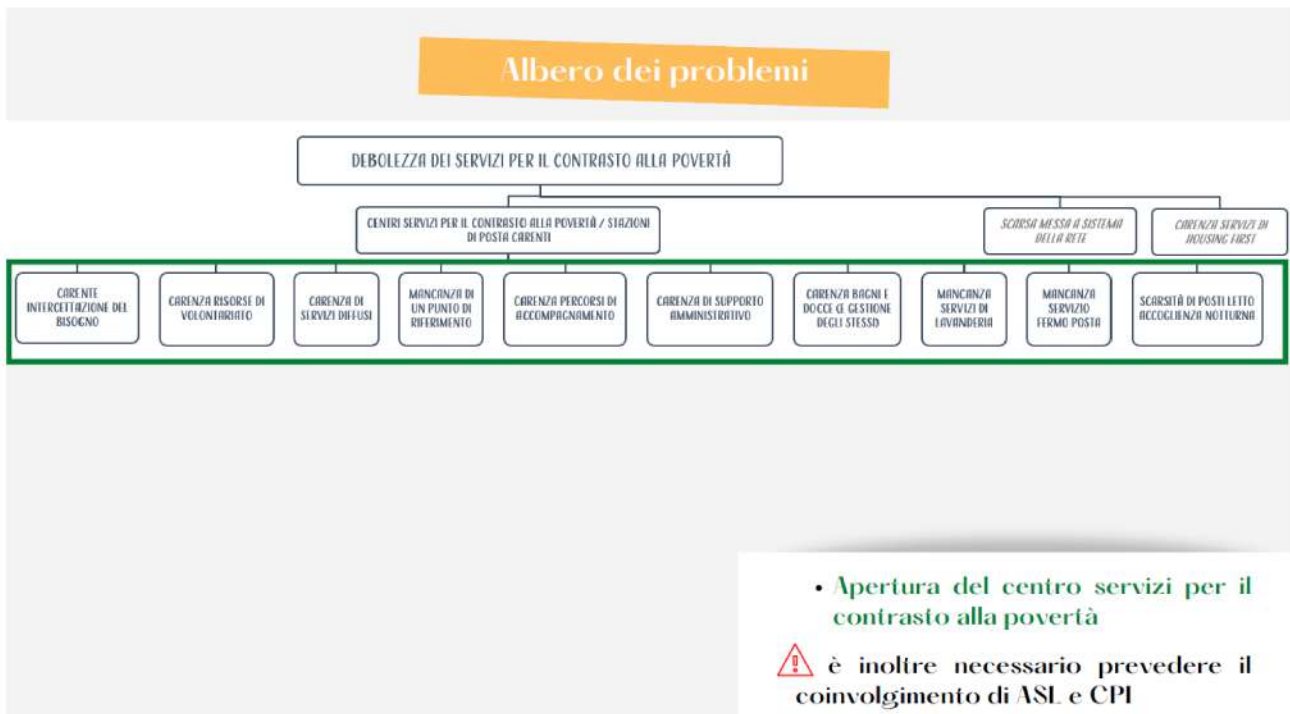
Albero dei problemi

DEBOLEZZA DEI SERVIZI PER IL CONTRASTO ALLA POVERTÀ

CENTRI SERVIZI PER IL CONTRASTO ALLA POVERTÀ / STAZIONI DI POSTA CARENTI

SCARSA MESSA A SISTEMA DELLA RETE

CARENZA SERVIZI DI HOUSING FIRST

CARENTE INTERCETTAZIONE DEL BISOGNO

CARENZA RISORSE DI VOLONTARIATO

CARENZA DI SERVIZI DIFFUSI

MANCANZA DI UN PUNTO DI RIFERIMENTO

CARENZA PERCORSI DI ACCOMPAGNAMENTO

CARENZA DI SUPPORTO AMMINISTRATIVO

CARENZA BAGNI E DOCCE (E GESTIONE DEGLI STESSI)

MANCANZA SERVIZI DI LAVANDERIA

MANCANZA SERVIZIO FERMO POSTA

SCARSITÀ DI POSTI LETTO ACCOGLIENZA NOTTURNA

• Apertura del centro servizi per il contrasto alla povertà

è inoltre necessario prevedere il coinvolgimento di ASL e CPI